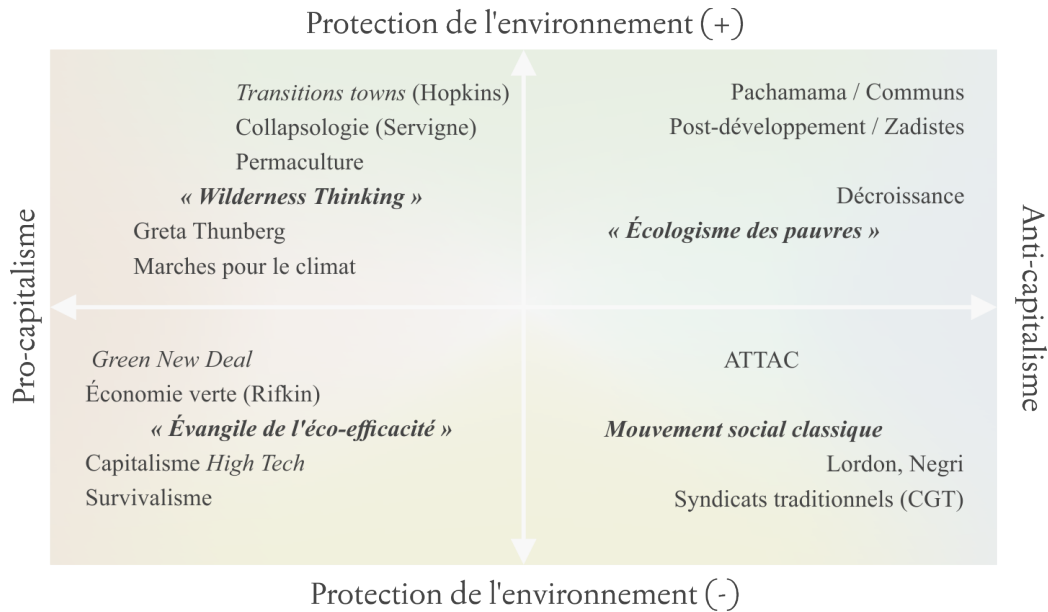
Protection de l'environnement (+)

Pro-capitalisme

Anti-capitalisme

*Transitions towns* (Hopkins)
Collapsologie (Servigne)
Permaculture
*« Wilderness Thinking »*
Greta Thunberg
Marches pour le climat

Pachamama / Communs
Post-développement / Zadistes
Décroissance
*« Écologisme des pauvres »*

*Green New Deal*
Économie verte (Rifkin)
*« Évangile de l'éco-efficacité »*
Capitalisme *High Tech*
Survivalisme

ATTAC
*Mouvement social classique*
Lordon, Negri
Syndicats traditionnels (CGT)

Protection de l'environnement (-)